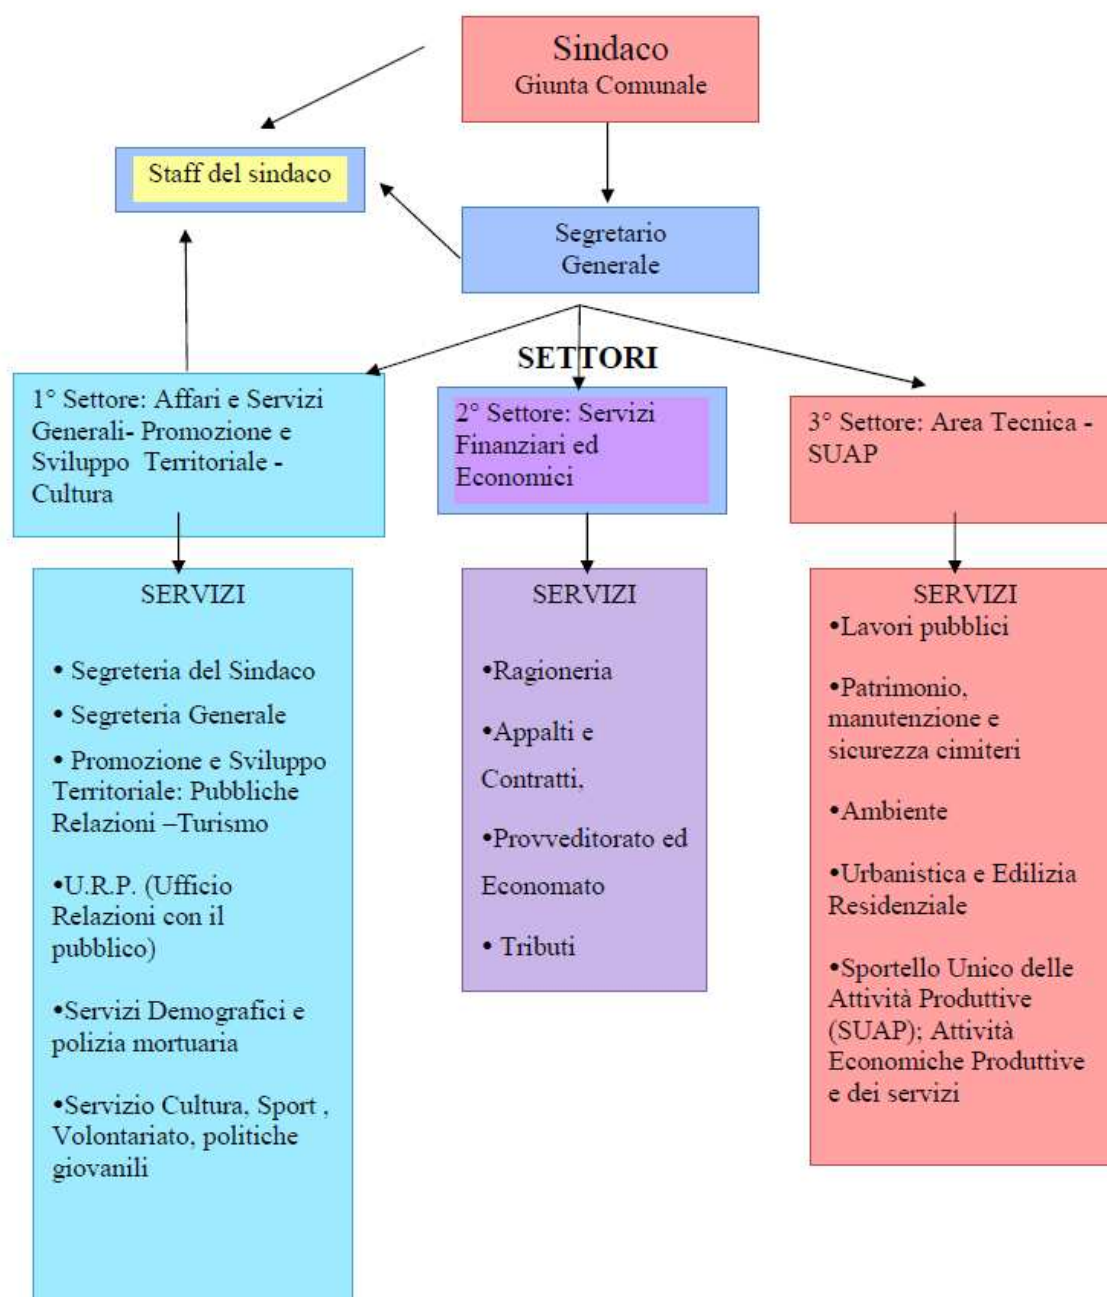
Sindaco
Giunta Comunale

Staff del sindaco

Segretario Generale

SETTORI

1° Settore: Affari e Servizi Generali- Promozione e Sviluppo Territoriale - Cultura

2° Settore: Servizi Finanziari ed Economici

3° Settore: Area Tecnica - SUAP

SERVIZI

• Segreteria del Sindaco
• Segreteria Generale
• Promozione e Sviluppo Territoriale: Pubbliche Relazioni –Turismo

•U.R.P. (Ufficio Relazioni con il pubblico)

•Servizi Demografici e polizia mortuaria

•Servizio Cultura, Sport , Volontariato, politiche giovanili

SERVIZI

•Ragioneria

•Appalti e Contratti,

•Provveditorato ed Economato

• Tributi

SERVIZI
•Lavori pubblici

•Patrimonio, manutenzione e sicurezza cimiteri

•Ambiente

•Urbanistica e Edilizia Residenziale

•Sportello Unico delle Attività Produttive (SUAP); Attività Economiche Produttive e dei servizi